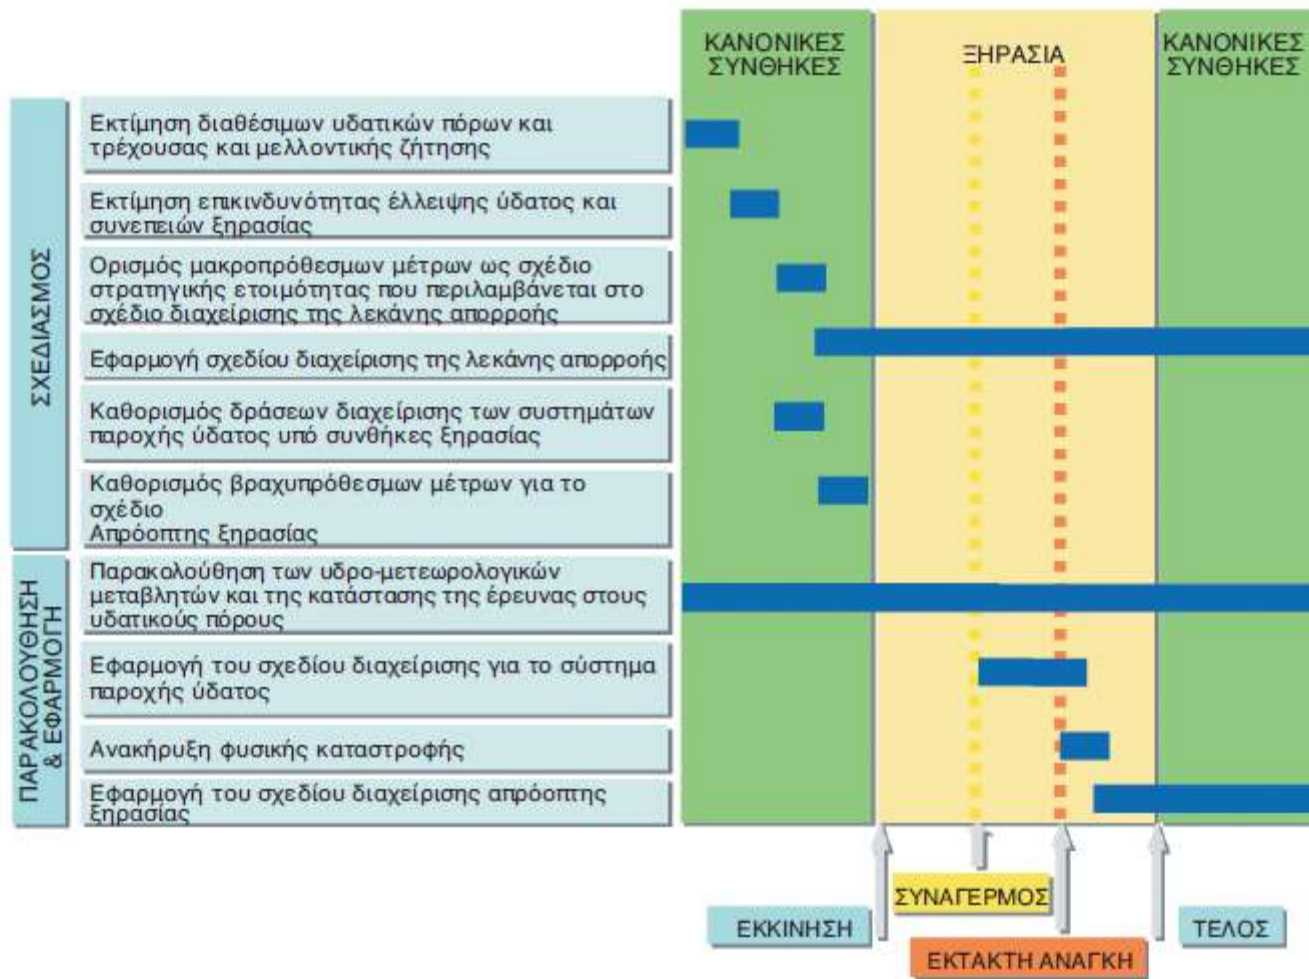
ΚΑΝΟΝΙΚΕΣ ΣΥΝΘΗΚΕΣ

ΞΗΡΑΣΙΑ

ΚΑΝΟΝΙΚΕΣ ΣΥΝΘΗΚΕΣ

ΣΧΕΔΙΑΣΜΟΣ

Εκτίμηση διαθέσιμων υδατικών πόρων και τρέχουσας και μελλοντικής ζήτησης

Εκτίμηση επικινδυνότητας έλλειψης ύδατος και συνεπειών ξηρασίας

Ορισμός μακροπρόθεσμων μέτρων ως σχέδιο στρατηγικής ετοιμότητας που περιλαμβάνεται στο σχέδιο διαχείρισης της λεκάνης απορροής

Εφαρμογή σχεδίου διαχείρισης της λεκάνης απορροής

Καθορισμός δράσεων διαχείρισης των συστημάτων παροχής ύδατος υπό συνθήκες ξηρασίας

Καθορισμός βραχυπρόθεσμων μέτρων για το σχέδιο Απρόοπτης ξηρασίας

ΠΑΡΑΚΟΛΟΥΘΗΣΗ & ΕΦΑΡΜΟΓΗ

Παρακολούθηση των υδρο-μετεωρολογικών μεταβλητών και της κατάστασης της έρευνας στους υδατικούς πόρους

Εφαρμογή του σχεδίου διαχείρισης για το σύστημα παροχής ύδατος

Ανακήρυξη φυσικής καταστροφής

Εφαρμογή του σχεδίου διαχείρισης απρόοπτης ξηρασίας

ΣΥΝΑΓΕΡΜΟΣ

ΕΚΚΙΝΗΣΗ

ΤΕΛΟΣ

ΕΚΤΑΚΤΗ ΑΝΑΓΚΗ